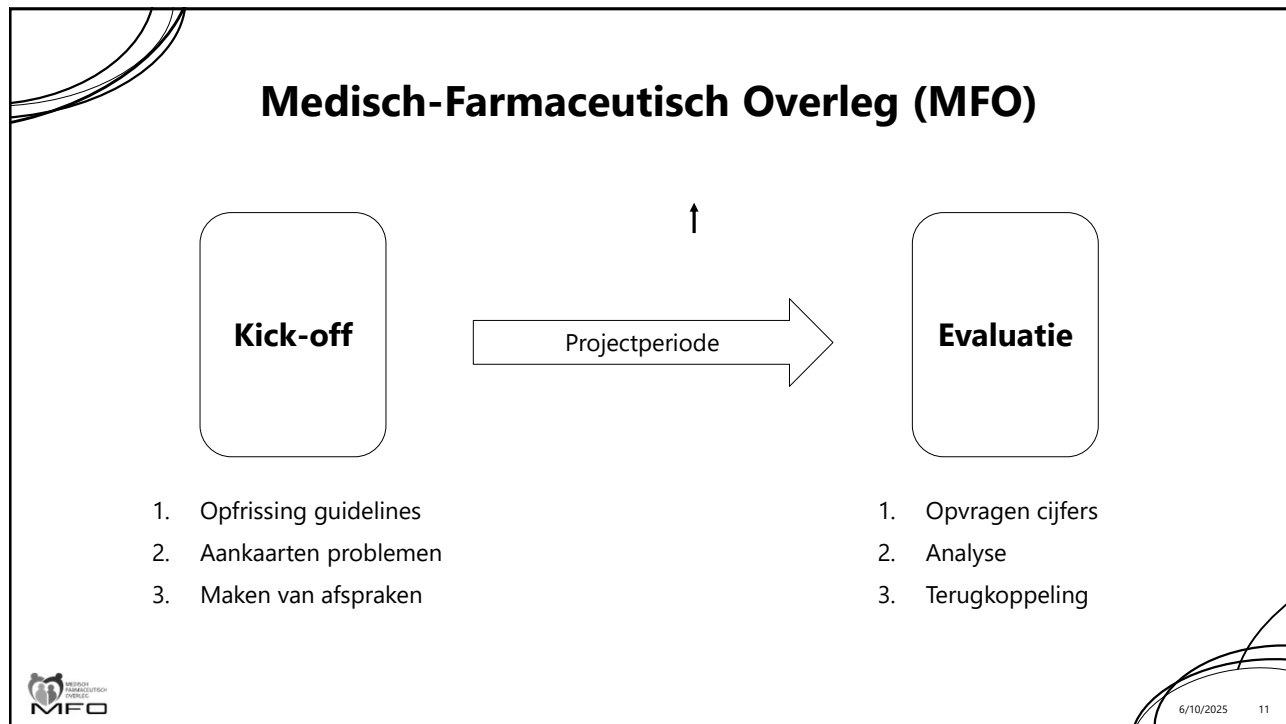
Medisch-Farmaceutisch Overleg (MFO)

Kick-off

Projectperiode

Evaluatie

1. Opfrissing guidelines
2. Aankaarten problemen
3. Maken van afspraken

1. Opvragen cijfers
2. Analyse
3. Terugkoppeling

MEDISCH FARMACEUTISCH OVERLEG
MFO

6/10/2025 11